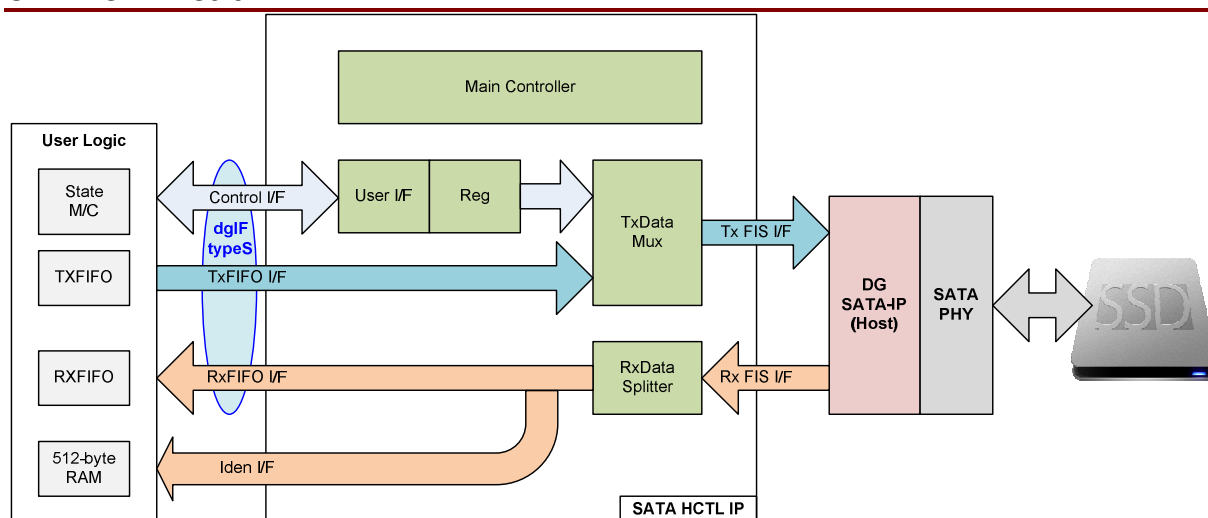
Main Controller

User Logic

State M/C

TXFIFO

RXFIFO

512-byte RAM

Control I/F

dgIF typeS

TxFIFO I/F

RxFIFO I/F

Iden I/F

User I/F

Reg

TxData Mux

RxData Splitter

Tx FIS I/F

Rx FIS I/F

DG SATA-IP (Host)

SATA PHY

SSD

SATA HCTL IP